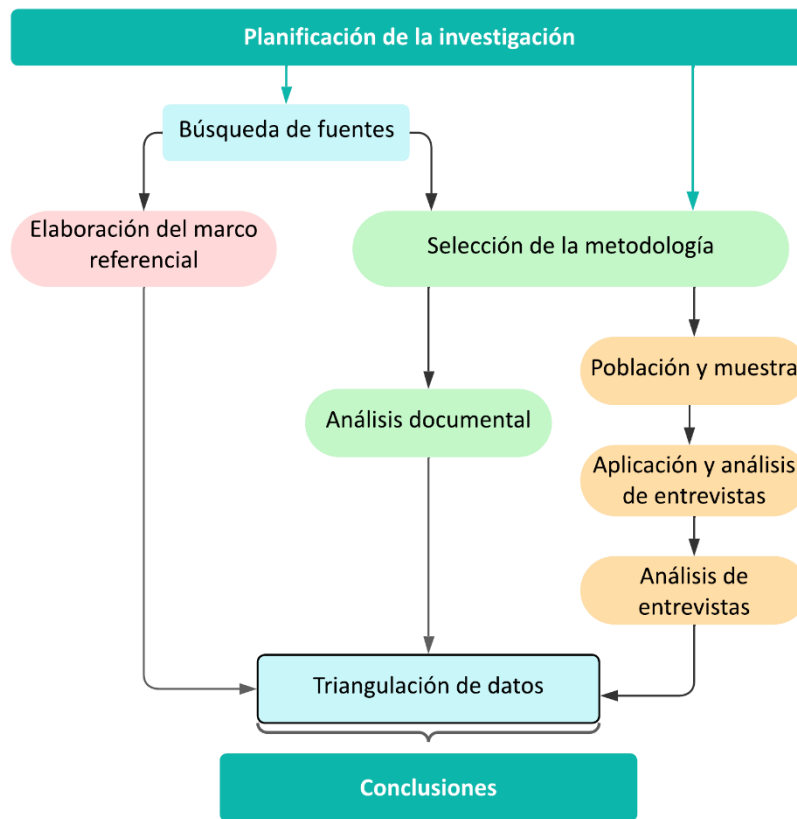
Planificación de la investigación

Búsqueda de fuentes

Elaboración del marco referencial

Selección de la metodología

Población y muestra

Análisis documental

Aplicación y análisis de entrevistas

Análisis de entrevistas

Triangulación de datos

Conclusiones